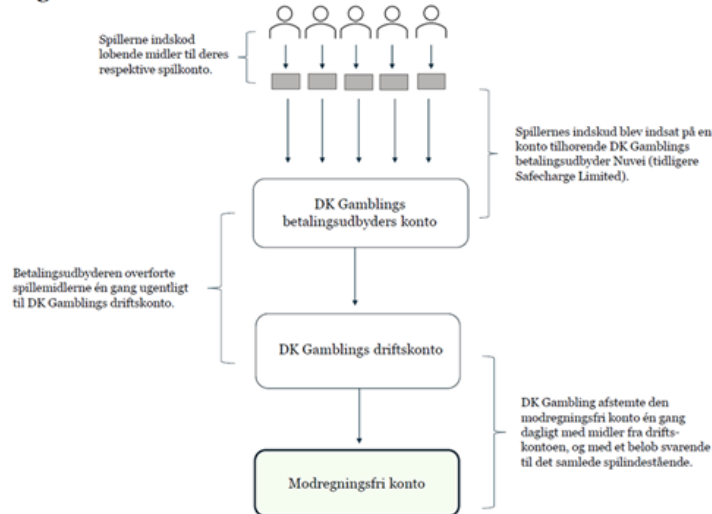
Spillerne indskød løbende midler til deres respektive spilkonto.

Spillernes indskud blev indsat på en konto tilhørende DK Gamblings betalingsudbyder Nuvei (tidligere Safecharge Limited).

DK Gamblings betalingsudbyders konto

Betalingsudbyderen overførte spillemidlerne én gang ugentligt til DK Gamblings driftskonto.

DK Gamblings driftskonto

DK Gambling afstemte den modregningsfri konto én gang dagligt med midler fra driftskontoen, og med et beløb svarende til det samlede spilindestående.

Modregningsfri konto